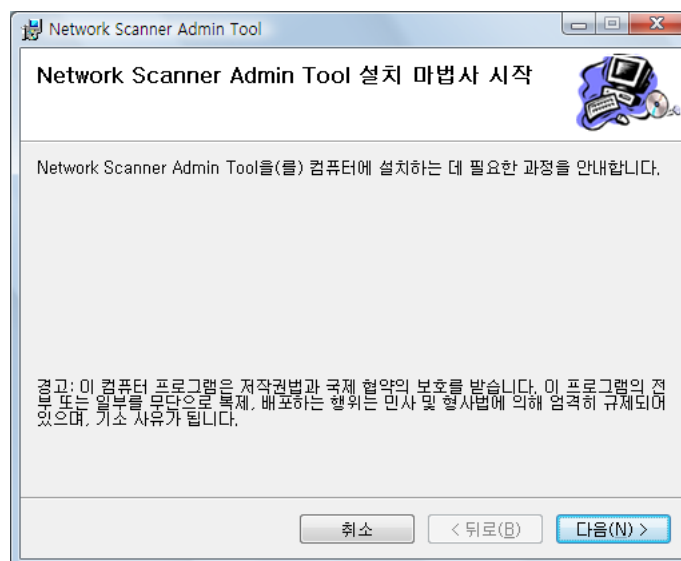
Network Scanner Admin Tool

Network Scanner Admin Tool 설치 마법사 시작

Network Scanner Admin Tool을(를) 컴퓨터에 설치하는 데 필요한 과정을 안내합니다.

경고: 이 컴퓨터 프로그램은 저작권법과 국제 협약의 보호를 받습니다. 이 프로그램의 전부 또는 일부를 무단으로 복제, 배포하는 행위는 민사 및 형사법에 의해 엄격히 규제되어 있으며, 기소 사유가 됩니다.

취소

< 뒤로(B)

다음(N) >